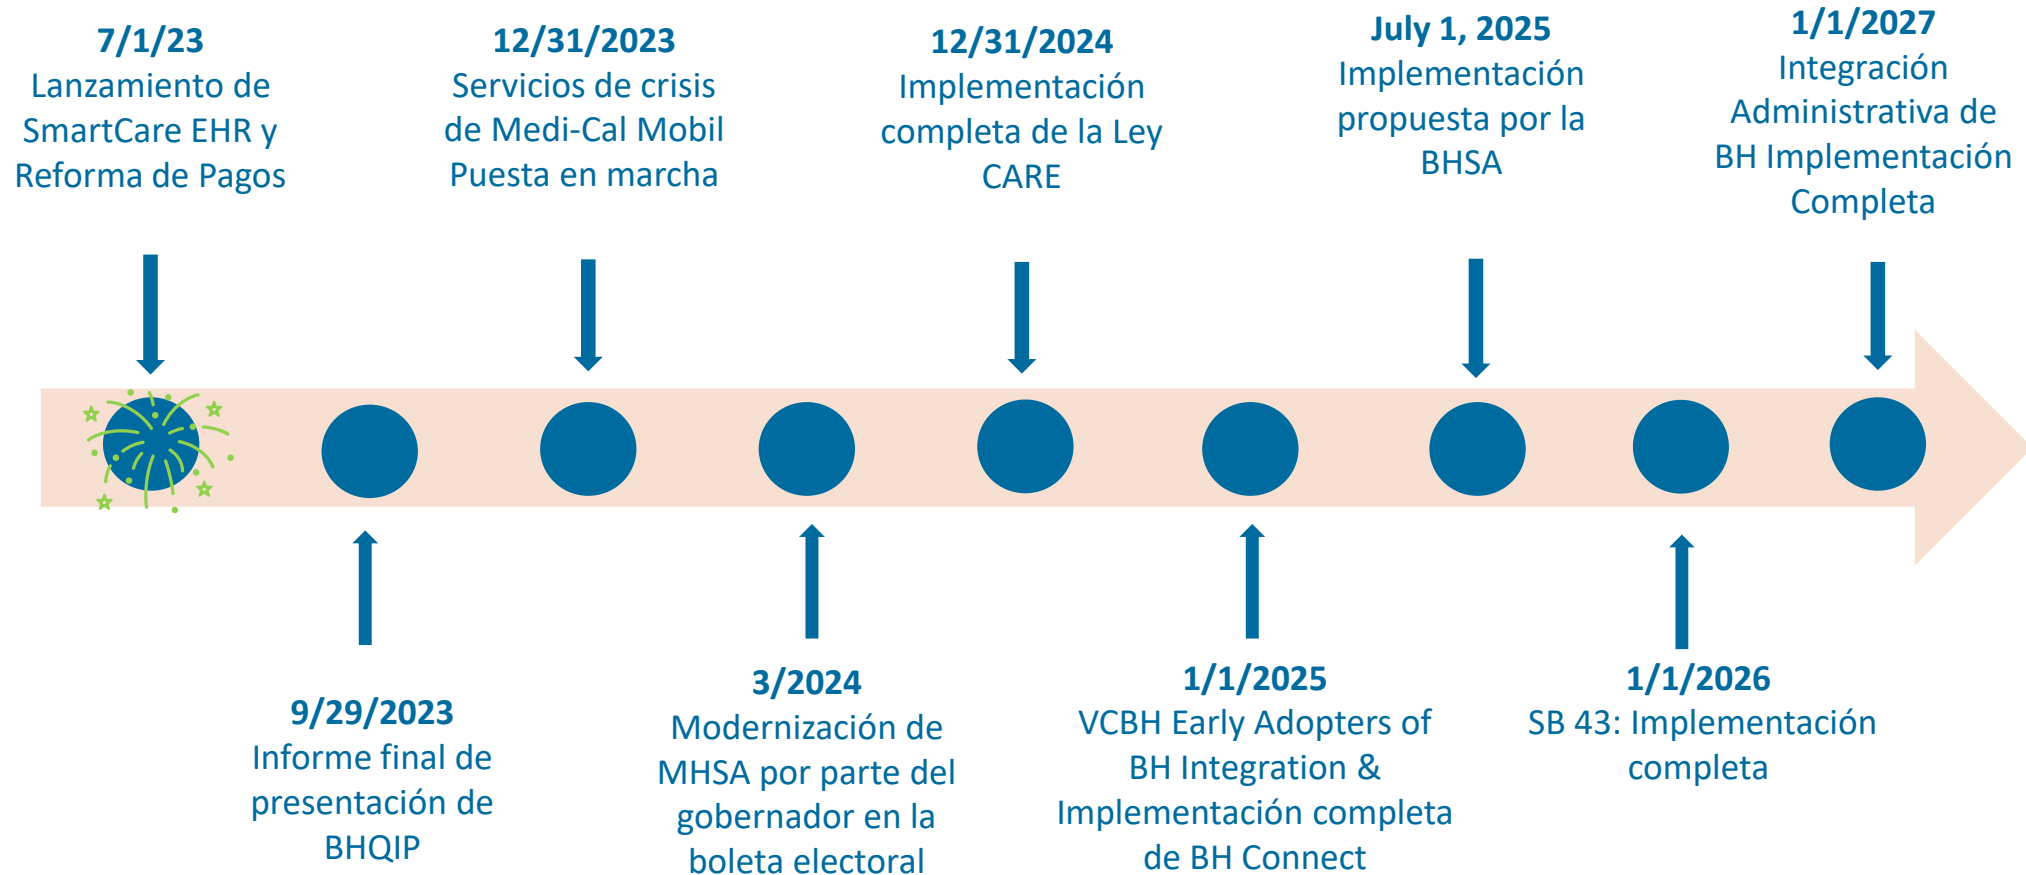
7/1/23
Lanzamiento de SmartCare EHR y Reforma de Pagos

12/31/2023
Servicios de crisis de Medi-Cal Mobil Puesta en marcha

12/31/2024
Implementación completa de la Ley CARE

July 1, 2025
Implementación propuesta por la BHSA

1/1/2027
Integración Administrativa de BH Implementación Completa

9/29/2023
Informe final de presentación de BHQIP

3/2024
Modernización de MHSA por parte del gobernador en la boleta electoral

1/1/2025
VCBH Early Adopters of BH Integration & Implementación completa de BH Connect

1/1/2026
SB 43: Implementación completa